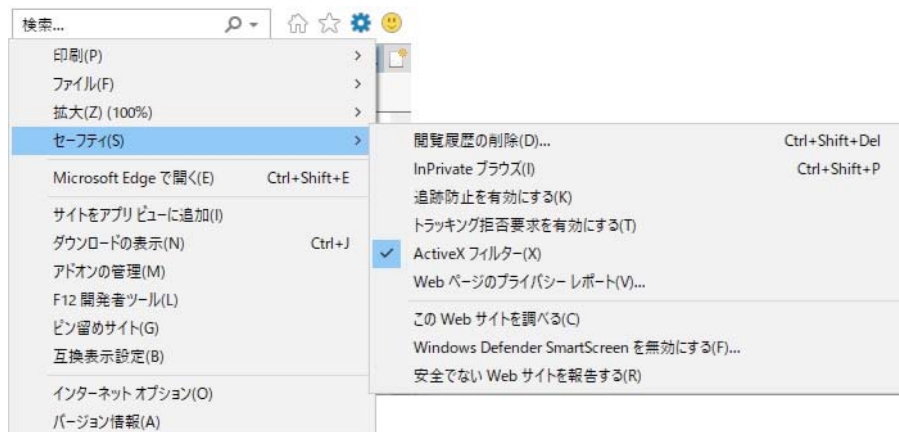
検索...

印刷(P)
ファイル(F)
拡大(Z) (100%)
セーフティ(S)
Microsoft Edge で開く(E) Ctrl+Shift+E
サイトをアプリ ビューに追加(I)
ダウンロードの表示(N) Ctrl+J
アドオンの管理(M)
F12 開発者ツール(L)
ピン留めサイト(G)
互換表示設定(B)
インターネット オプション(O)
バージョン情報(A)

閲覧履歴の削除(D)... Ctrl+Shift+Del
InPrivate ブラウズ(I) Ctrl+Shift+P
追跡防止を有効にする(K)
トラッキング拒否要求を有効にする(T)
ActiveX フィルター(X)
Web ページのプライバシー レポート(V)...
この Web サイトを調べる(C)
Windows Defender SmartScreen を無効にする(F)...
安全でない Web サイトを報告する(R)